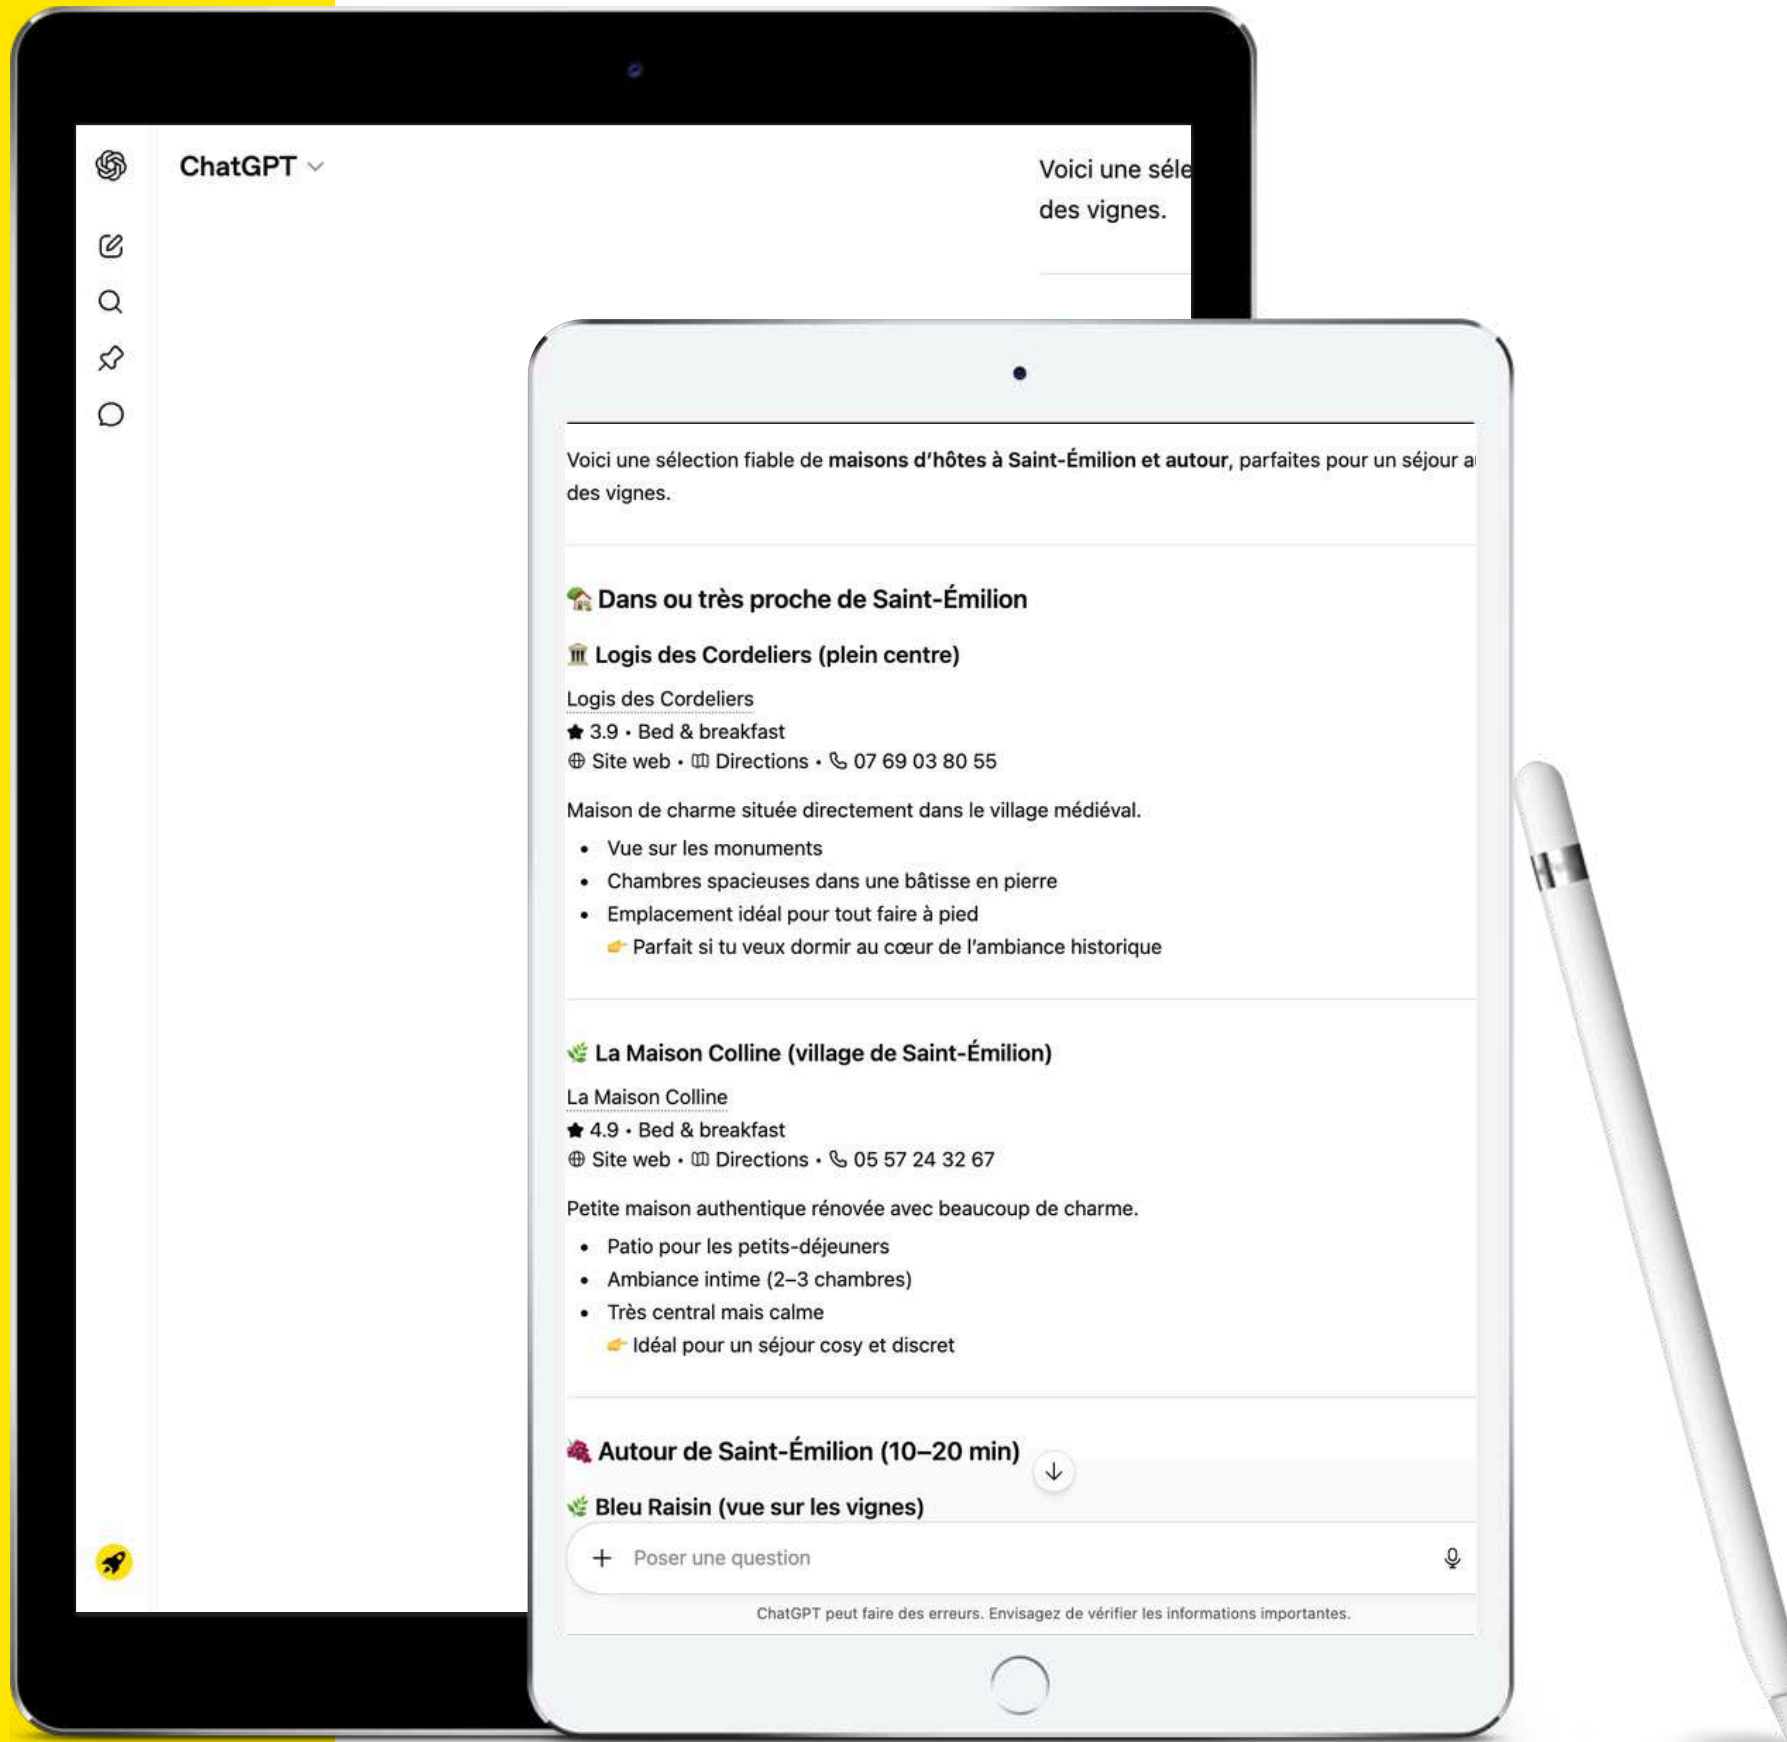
ChatGPT

Voici une séle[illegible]
des vignes.

Voici une sélection fiable de **maisons d'hôtes à Saint-Émilion et autour**, parfaites pour un séjour a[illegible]
des vignes.

🏡 Dans ou très proche de Saint-Émilion

🏛 Logis des Cordeliers (plein centre)

Logis des Cordeliers
★ 3.9 · Bed & breakfast
Site web · Directions · 07 69 03 80 55

Maison de charme située directement dans le village médiéval.

- Vue sur les monuments
- Chambres spacieuses dans une bâtisse en pierre
- Emplacement idéal pour tout faire à pied

👉 Parfait si tu veux dormir au cœur de l'ambiance historique

🌿 La Maison Colline (village de Saint-Émilion)

La Maison Colline
★ 4.9 · Bed & breakfast
Site web · Directions · 05 57 24 32 67

Petite maison authentique rénovée avec beaucoup de charme.

- Patio pour les petits-déjeuners
- Ambiance intime (2–3 chambres)
- Très central mais calme

👉 Idéal pour un séjour cosy et discret

🍇 Autour de Saint-Émilion (10–20 min)

🌿 Bleu Raisin (vue sur les vignes)

+ Poser une question

ChatGPT peut faire des erreurs. Envisagez de vérifier les informations importantes.